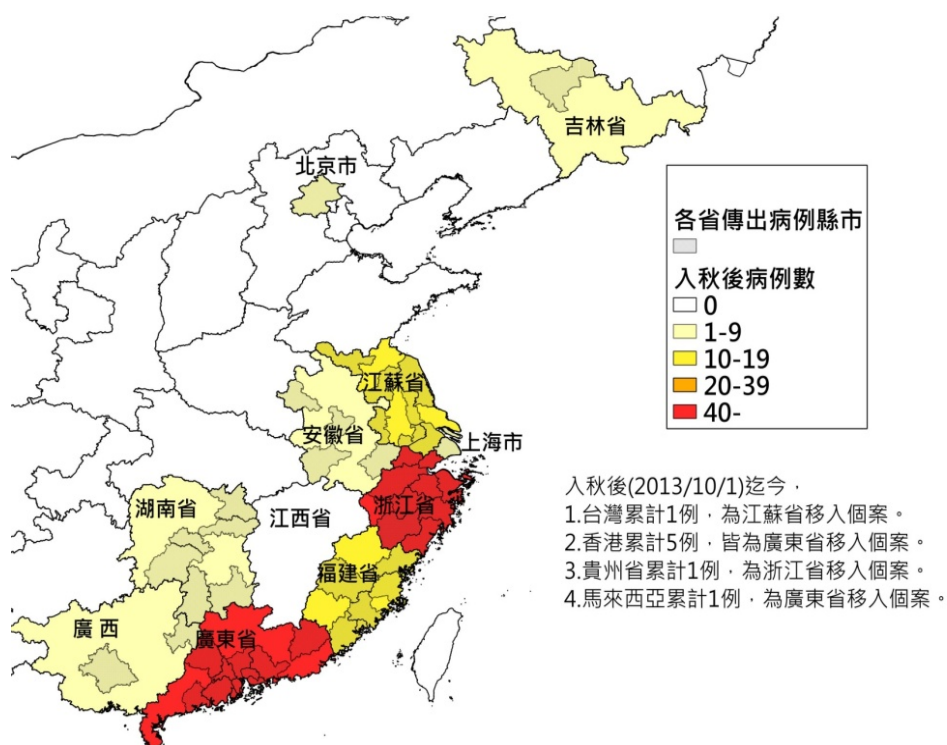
吉林省

北京市

各省傳出病例縣市

入秋後病例數
0
1-9
10-19
20-39
40-

江蘇省

安徽省

上海市

湖南省

江西省

浙江省

福建省

廣西

廣東省

入秋後(2013/10/1)迄今，
1.台灣累計1例，為江蘇省移入個案。
2.香港累計5例，皆為廣東省移入個案。
3.貴州省累計1例，為浙江省移入個案。
4.馬來西亞累計1例，為廣東省移入個案。